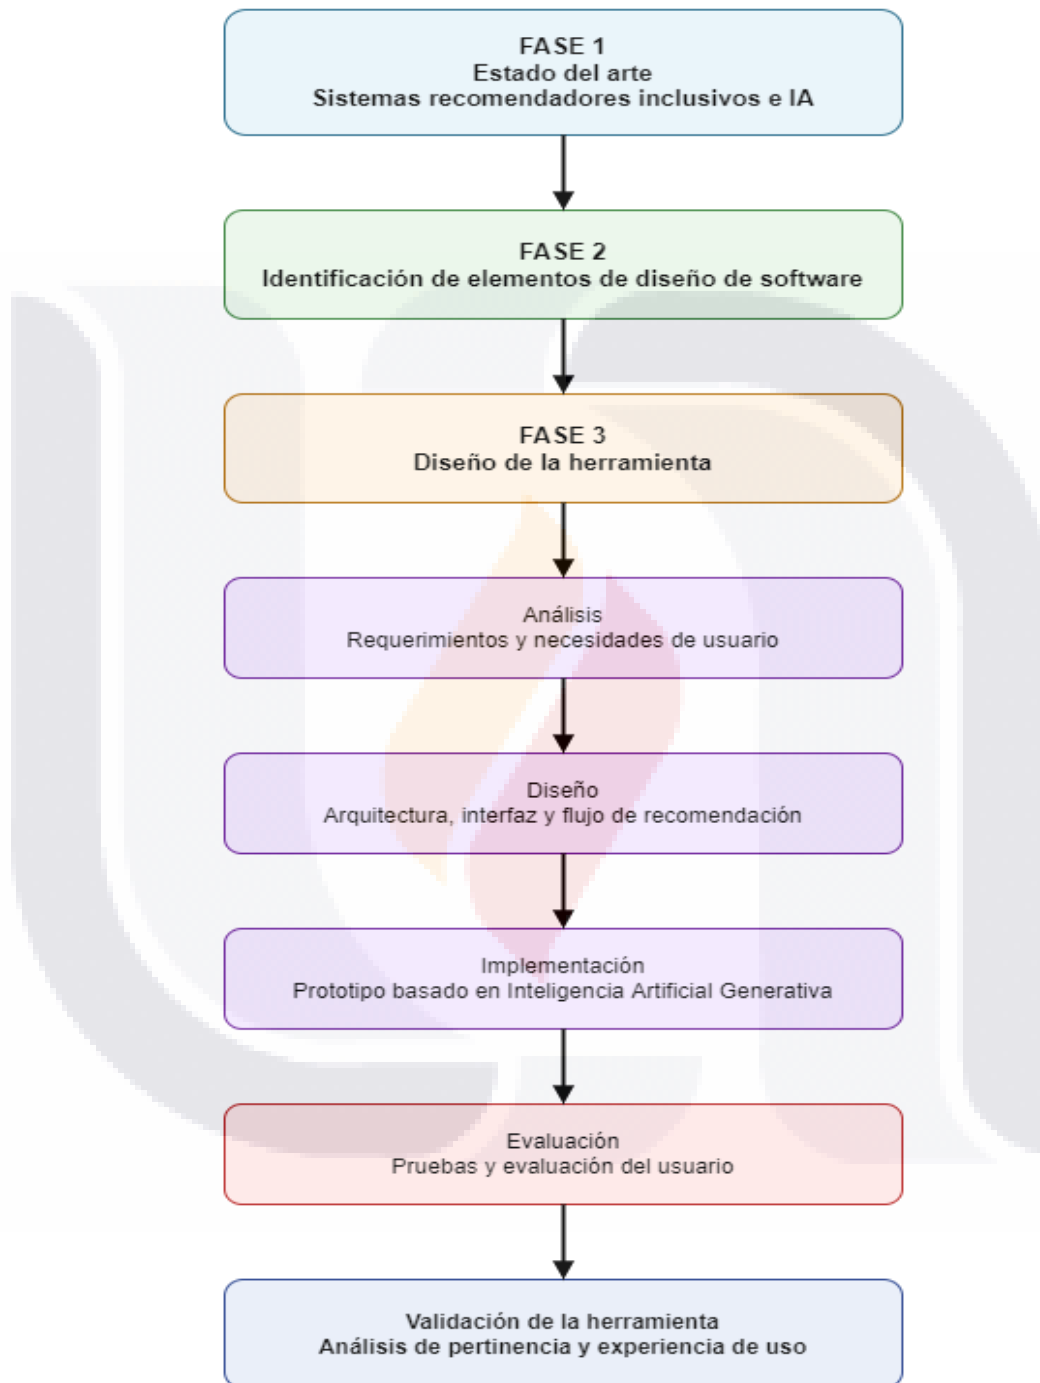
FASE 1
Estado del arte
Sistemas recomendadores inclusivos e IA

FASE 2
Identificación de elementos de diseño de software

FASE 3
Diseño de la herramienta

Análisis
Requerimientos y necesidades de usuario

Diseño
Arquitectura, interfaz y flujo de recomendación

Implementación
Prototipo basado en Inteligencia Artificial Generativa

Evaluación
Pruebas y evaluación del usuario

Validación de la herramienta
Análisis de pertinencia y experiencia de uso